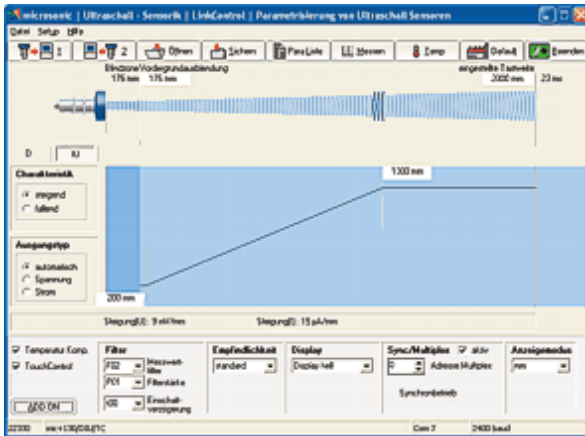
microsonic | Ultraschall - Sensorik | LinkControl | Parametrisierung von Ultraschall Sensoren

Datei Setup Hilfe

1 2 Öffnen Sichern Para Liste Messen Temp Default Beenden

Blindzone/Vordergrundausblendung
176 mm 176 mm

eingestellte Tastweite
2000 mm 23 mm

D IU

Charakteristik
steigend
fallend

Ausgangstyp
automatisch
Spannung
Strom

1300 mm

200 mm

Steigung(U): 9 mV/mm

Steigung(I): 15 µA/mm

Temperatur Komp.
TouchControl

ADD ON

Filter
F02 Messwert-filter
P01 Filterstärke
l00 Einschalt-verzögerung

Empfindlichkeit
standard

Display
Display hell

Sync/Multiplex aktiv
0 Adresse Multiplex
Synchronbetrieb

Anzeigemodus
mm

22330 mic+130/DIU/TC Com 7 2400 baud